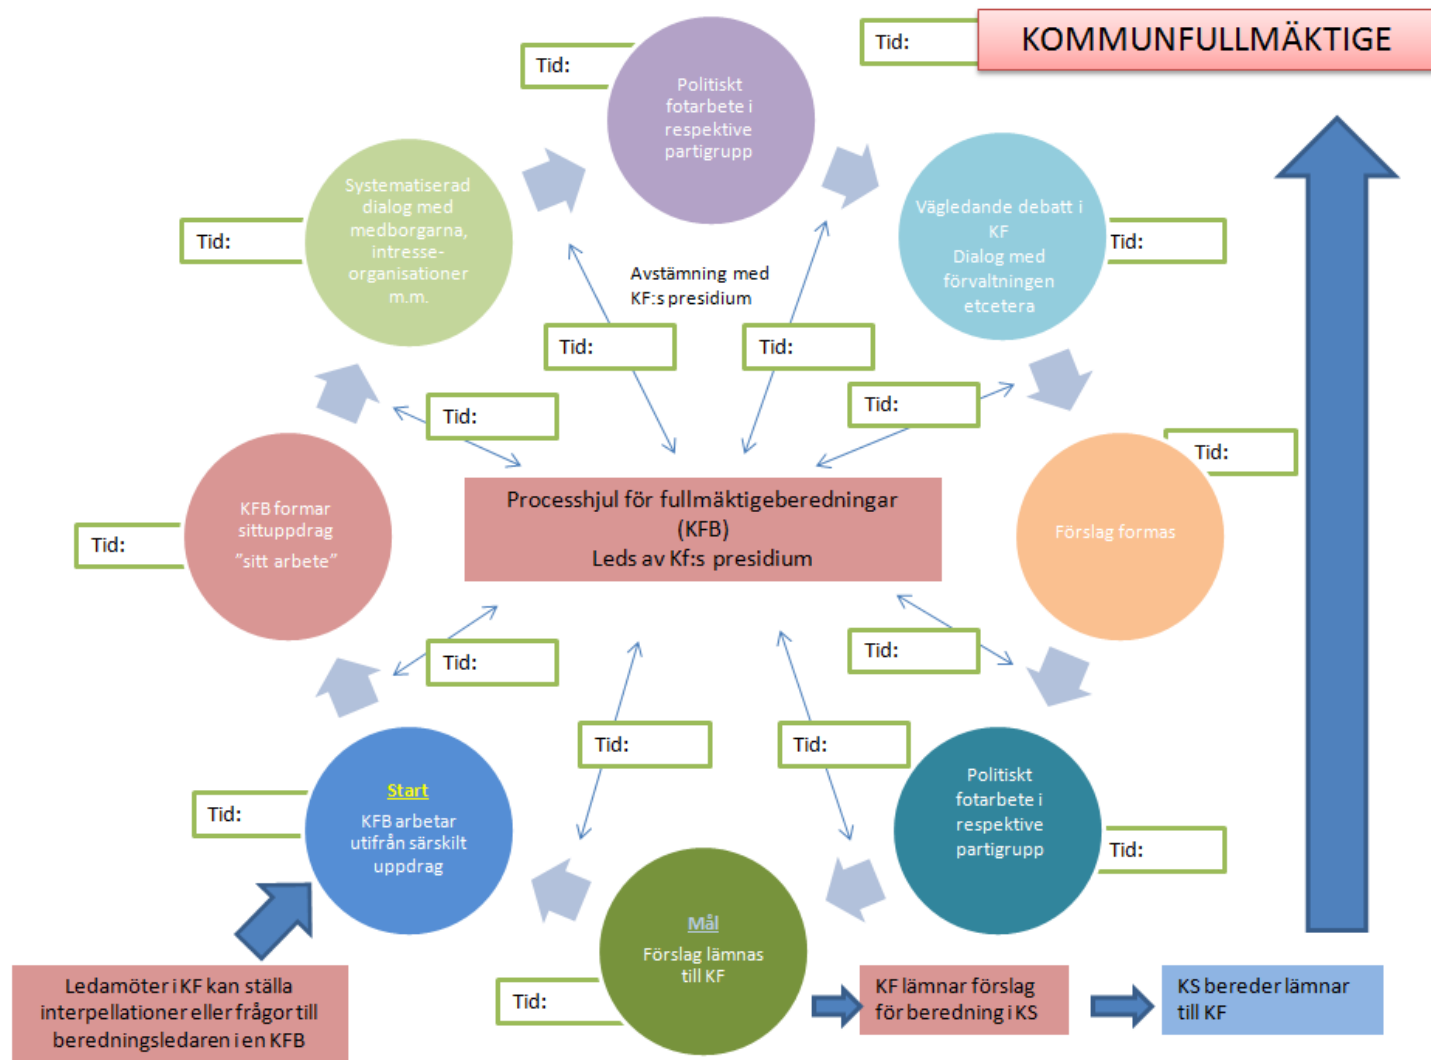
Tid:

KOMMUNFULLMÄKTIGE

Tid:

Politiskt fotarbete i respektive partigrupp

Systematiserad dialog med medborgarna, intresse-organisationer m.m.

Tid:

Vägledande debatt i KF
Dialog med förvaltningen etcetera

Tid:

Avstämning med KF:s presidium

Tid:

Tid:

Tid:

Tid:

Tid:

Processhjul för fullmäktigeberedningar (KFB)
Leds av Kf:s presidium

KFB formar sittuppdrag ”sitt arbete”

Tid:

Förslag formas

Tid:

Tid:

Tid:

Tid:

Tid:

Start
KFB arbetar utifrån särskilt uppdrag

Tid:

Politiskt fotarbete i respektive partigrupp

Tid:

Mål
Förslag lämnas till KF

Tid:

Ledamöter i KF kan ställa interpellationer eller frågor till beredningsledaren i en KFB

KF lämnar förslag för beredning i KS

KS bereder lämnar till KF